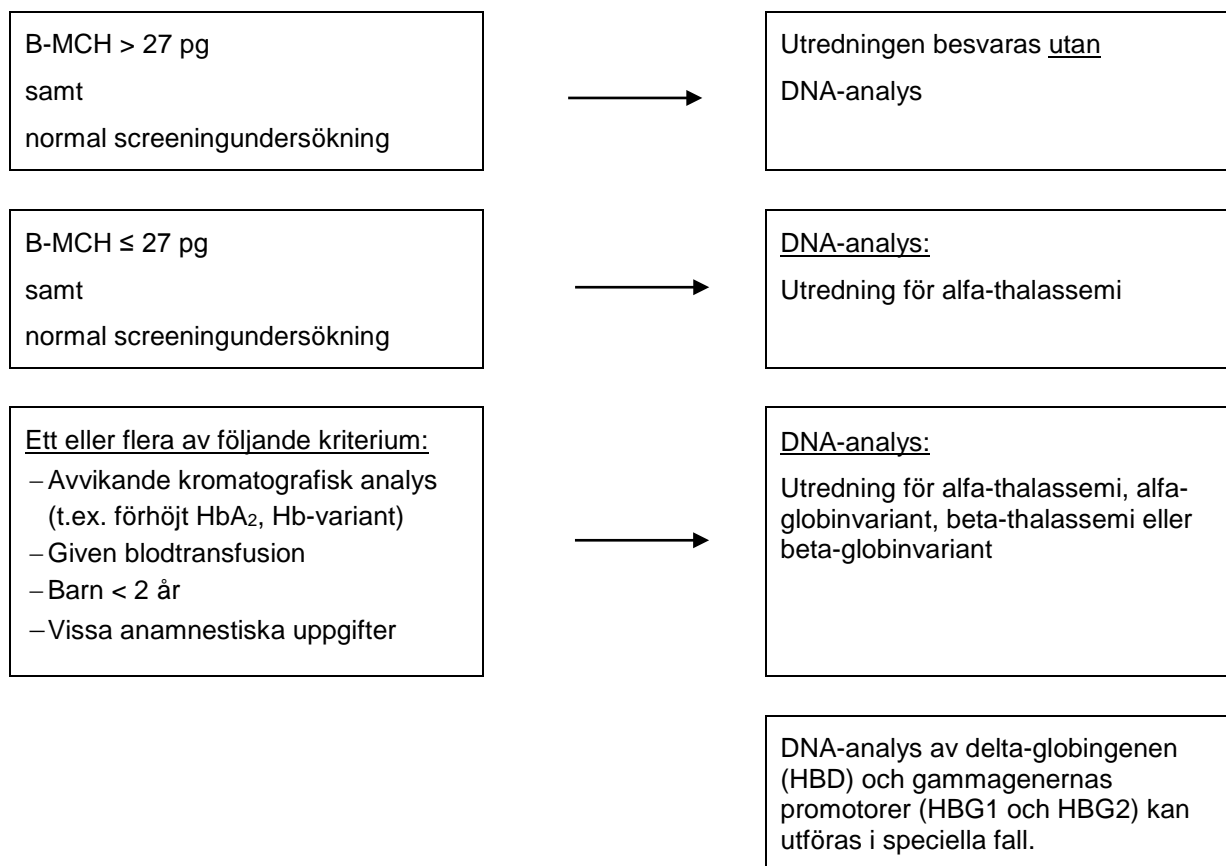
B-MCH > 27 pg
samt
normal screeningundersökning

Utredningen besvaras utan
DNA-analys

B-MCH ≤ 27 pg
samt
normal screeningundersökning

DNA-analys:
Utredning för alfa-thalassemi

Ett eller flera av följande kriterium:
– Avvikande kromatografisk analys (t.ex. förhöjt $HbA_2$, Hb-variant)
– Given blodtransfusion
– Barn < 2 år
– Vissa anamnestiska uppgifter

DNA-analys:
Utredning för alfa-thalassemi, alfaglobinvariant, beta-thalassemi eller beta-globinvariant

DNA-analys av delta-globingenen (HBD) och gammagenernas promotorer (HBG1 och HBG2) kan utföras i speciella fall.